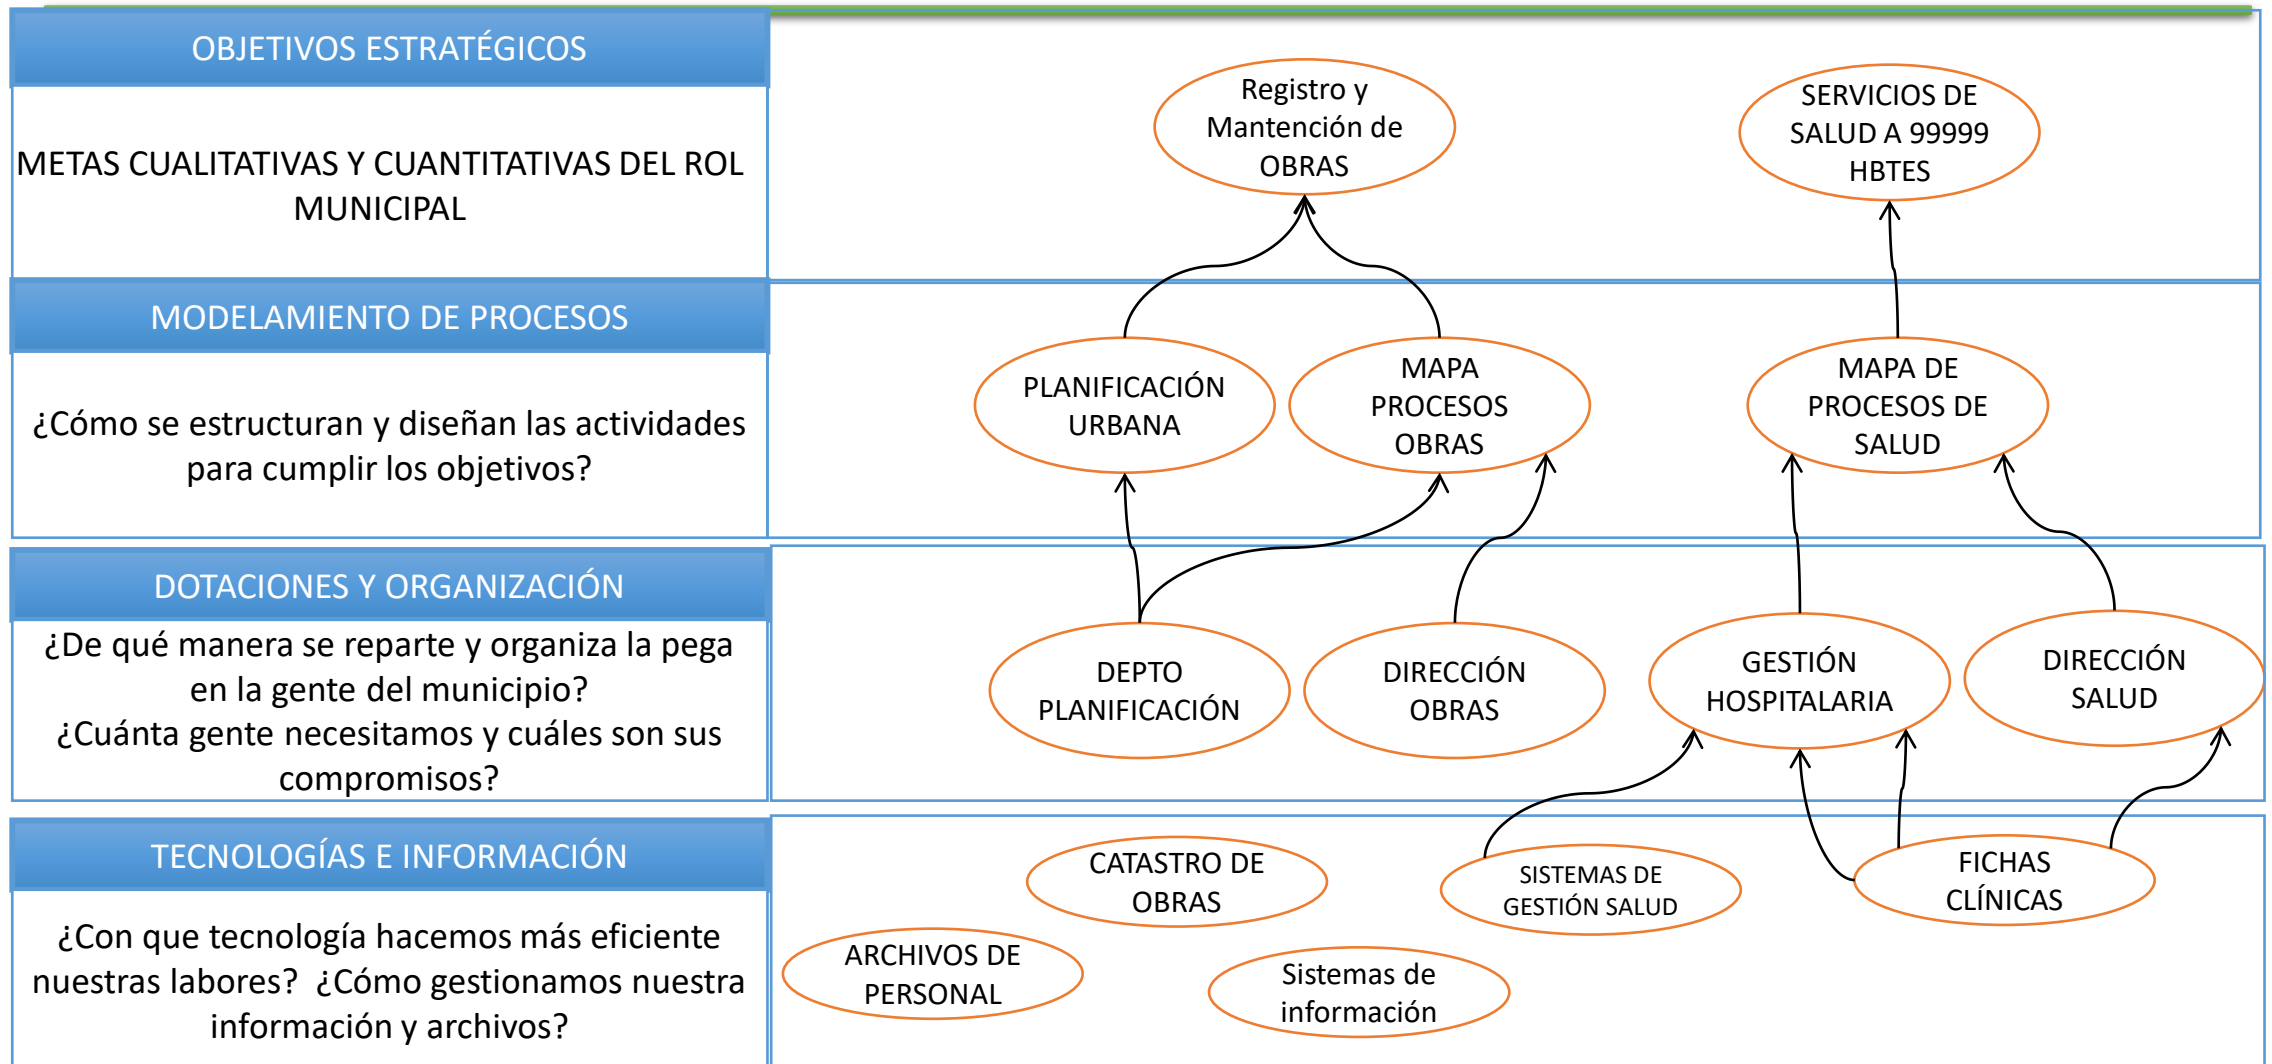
OBJETIVOS ESTRATÉGICOS

METAS CUALITATIVAS Y CUANTITATIVAS DEL ROL MUNICIPAL

Registro y Mantención de OBRAS

SERVICIOS DE SALUD A 99999 HBTES

MODELAMIENTO DE PROCESOS

¿Cómo se estructuran y diseñan las actividades para cumplir los objetivos?

PLANIFICACIÓN URBANA

MAPA PROCESOS OBRAS

MAPA DE PROCESOS DE SALUD

DOTACIONES Y ORGANIZACIÓN

¿De qué manera se reparte y organiza la pega en la gente del municipio?
¿Cuánta gente necesitamos y cuáles son sus compromisos?

DEPTO PLANIFICACIÓN

DIRECCIÓN OBRAS

GESTIÓN HOSPITALARIA

DIRECCIÓN SALUD

TECNOLOGÍAS E INFORMACIÓN

¿Con que tecnología hacemos más eficiente nuestras labores? ¿Cómo gestionamos nuestra información y archivos?

CATASTRO DE OBRAS

SISTEMAS DE GESTIÓN SALUD

FICHAS CLÍNICAS

ARCHIVOS DE PERSONAL

Sistemas de información